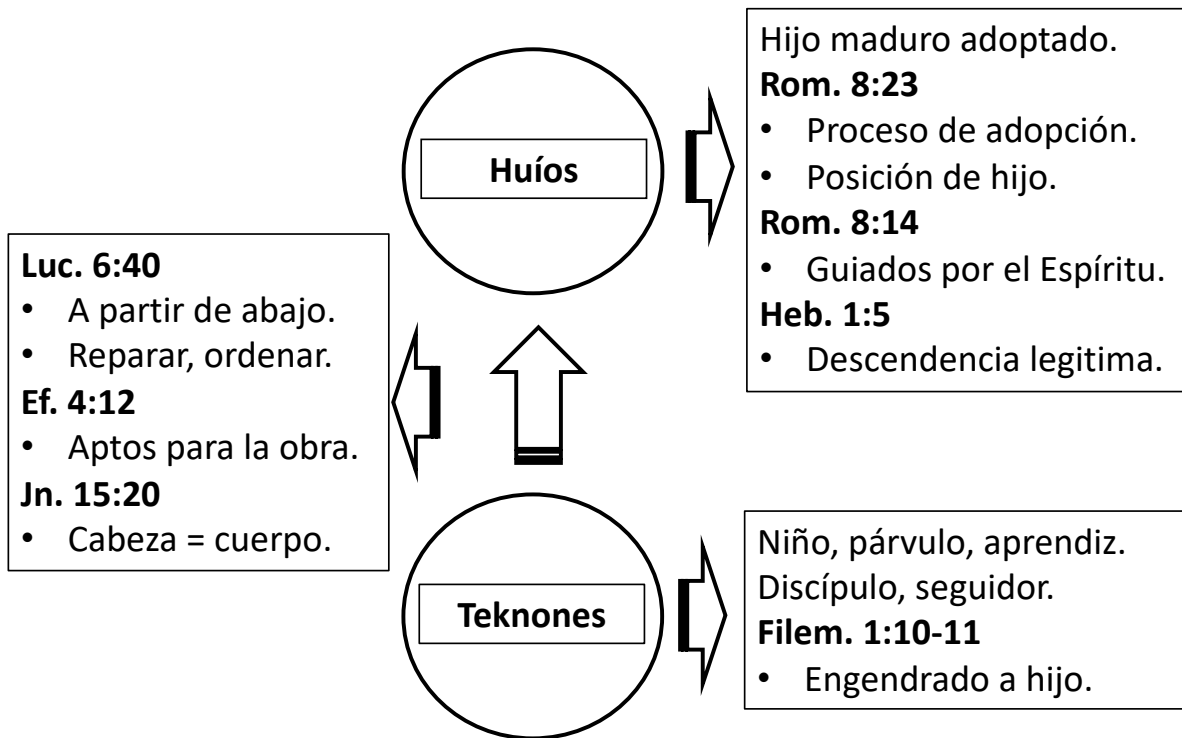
Huíos

Hijo maduro adoptado.
**Rom. 8:23**
• Proceso de adopción.
• Posición de hijo.
**Rom. 8:14**
• Guiados por el Espíritu.
**Heb. 1:5**
• Descendencia legitima.

**Luc. 6:40**
• A partir de abajo.
• Reparar, ordenar.
**Ef. 4:12**
• Aptos para la obra.
**Jn. 15:20**
• Cabeza = cuerpo.

Teknones

Niño, párvulo, aprendiz.
Discípulo, seguidor.
**Filem. 1:10-11**
• Engendrado a hijo.